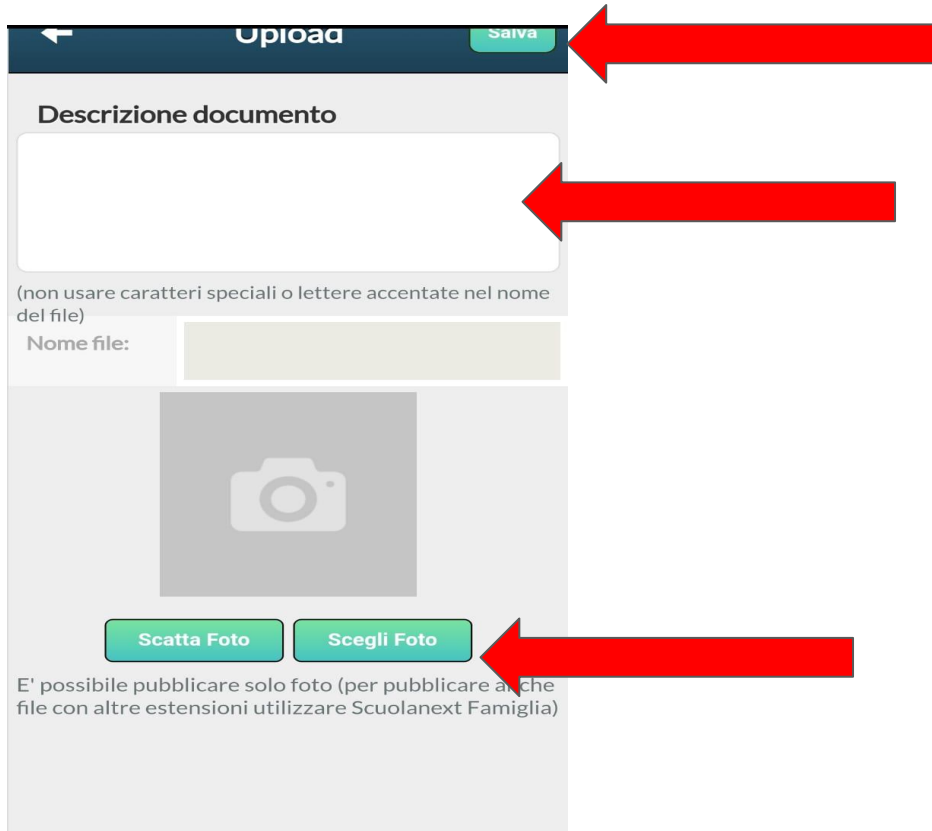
Upload

Salva

Descrizione documento

(non usare caratteri speciali o lettere accentate nel nome del file)

Nome file:

Scatta Foto

Scegli Foto

E' possibile pubblicare solo foto (per pubblicare anche file con altre estensioni utilizzare Scuolanext Famiglia)